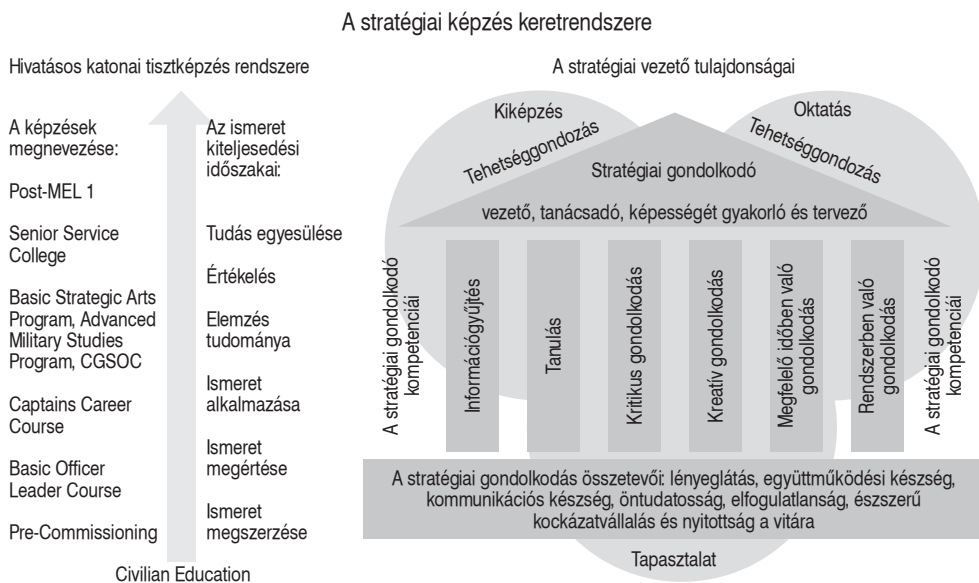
A stratégiai képzés keretrendszere

Hivatásos katonai tisztképzés rendszere

A képzések megnevezése:

Post-MEL 1

Senior Service College

Basic Strategic Arts Program, Advanced Military Studies Program, CGSOC

Captains Career Course

Basic Officer Leader Course

Pre-Commissioning

Az ismeret kiteljesedési időszakai:

Tudás egyesülése

Értékelés

Elemzés tudománya

Ismeret alkalmazása

Ismeret megértése

Ismeret megszerzése

Civilian Education

A stratégiai vezető tulajdonságai

Kiképzés

Oktatás

Tehetséggondozás

Tehetséggondozás

Stratégiai gondolkodó

vezető, tanácsadó, képességét gyakorló és tervező

A stratégiai gondolkodó kompetenciái

Információgyűjtés

Tanulás

Kritikus gondolkodás

Kreatív gondolkodás

Megfelelő időben való gondolkodás

Rendszerben való gondolkodás

A stratégiai gondolkodó kompetenciái

A stratégiai gondolkodás összetevői: lényeglátás, együttműködési készség, kommunikációs készség, öntudatosság, elfogulatlanság, észszerű kockázatvállalás és nyitottság a vitára

Tapasztalat